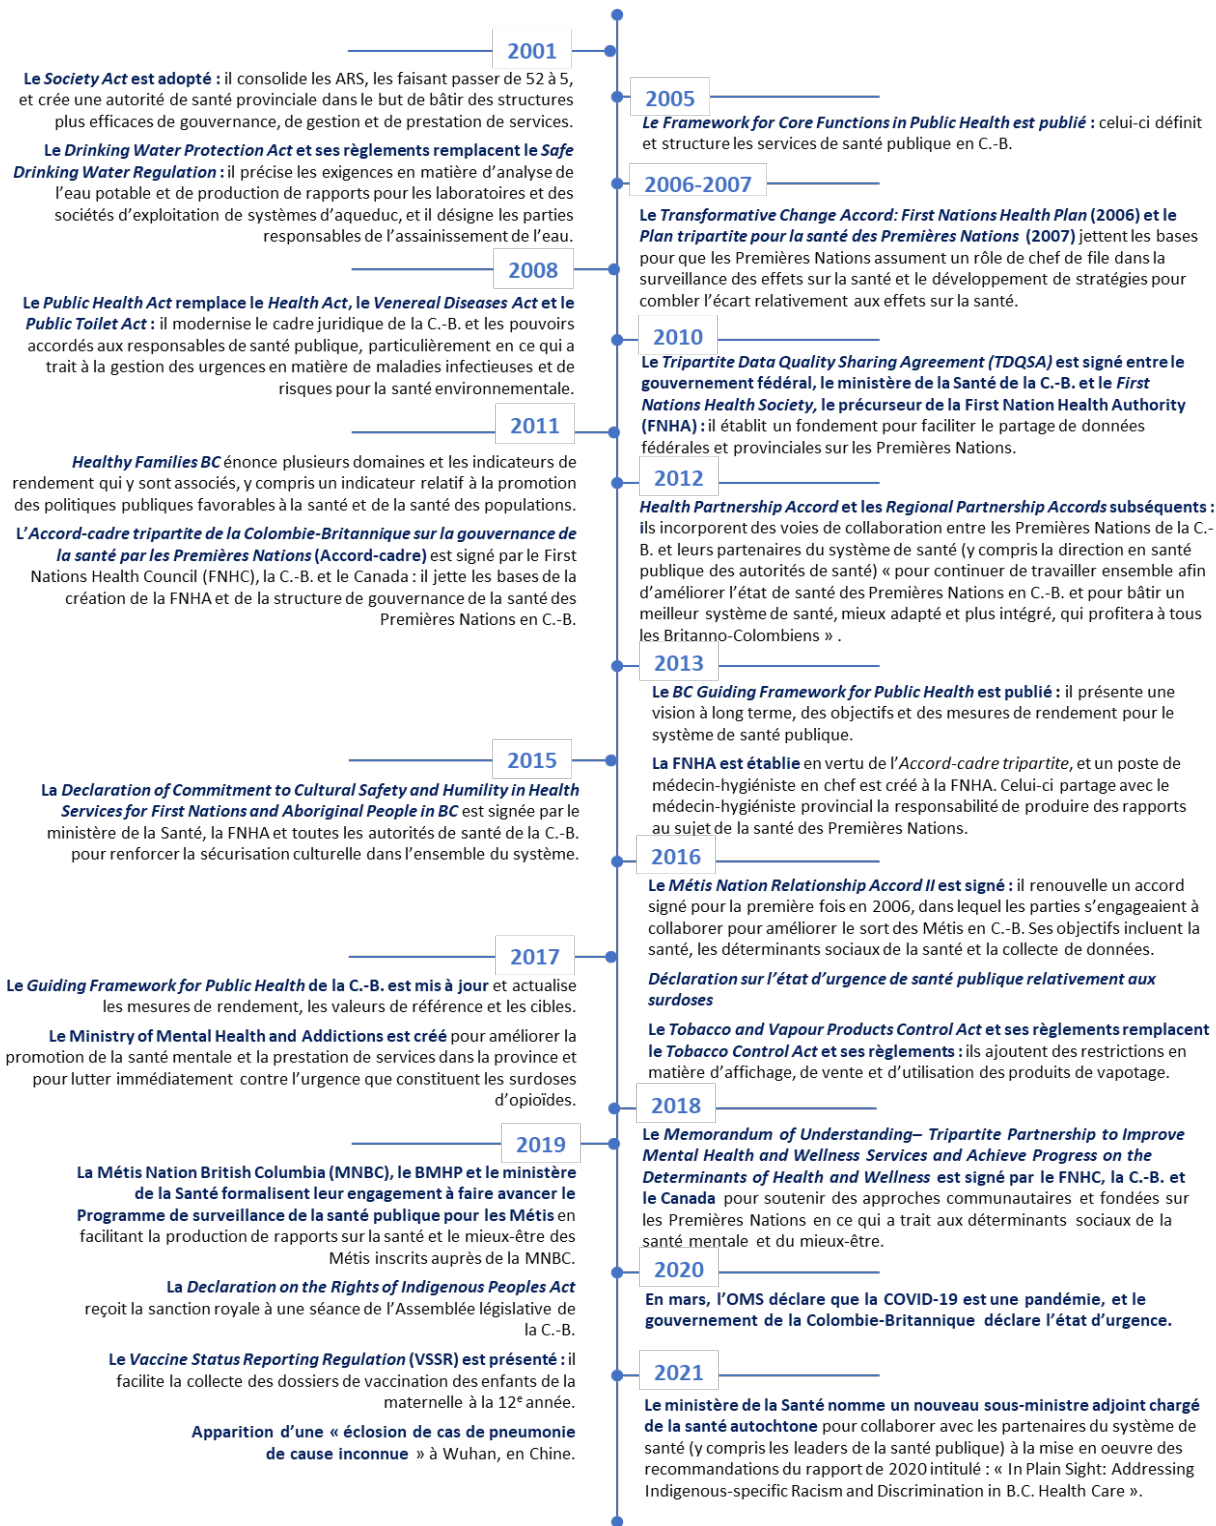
2001

Le Society Act est adopté : il consolide les ARS, les faisant passer de 52 à 5, et crée une autorité de santé provinciale dans le but de bâtir des structures plus efficaces de gouvernance, de gestion et de prestation de services.

Le Drinking Water Protection Act et ses règlements remplacent le Safe Drinking Water Regulation : il précise les exigences en matière d'analyse de l'eau potable et de production de rapports pour les laboratoires et des sociétés d'exploitation de systèmes d'aqueduc, et il désigne les parties responsables de l'assainissement de l'eau.

2005

Le Framework for Core Functions in Public Health est publié : celui-ci définit et structure les services de santé publique en C.-B.

2006-2007

Le Transformative Change Accord: First Nations Health Plan (2006) et le Plan tripartite pour la santé des Premières Nations (2007) jettent les bases pour que les Premières Nations assument un rôle de chef de file dans la surveillance des effets sur la santé et le développement de stratégies pour combler l'écart relativement aux effets sur la santé.

2008

Le Public Health Act remplace le Health Act, le Venereal Diseases Act et le Public Toilet Act : il modernise le cadre juridique de la C.-B. et les pouvoirs accordés aux responsables de santé publique, particulièrement en ce qui a trait à la gestion des urgences en matière de maladies infectieuses et de risques pour la santé environnementale.

2010

Le Tripartite Data Quality Sharing Agreement (TDQSA) est signé entre le gouvernement fédéral, le ministère de la Santé de la C.-B. et le First Nations Health Society, le précurseur de la First Nation Health Authority (FNHA) : il établit un fondement pour faciliter le partage de données fédérales et provinciales sur les Premières Nations.

2011

Healthy Families BC énonce plusieurs domaines et les indicateurs de rendement qui y sont associés, y compris un indicateur relatif à la promotion des politiques publiques favorables à la santé et de la santé des populations.

L'Accord-cadre tripartite de la Colombie-Britannique sur la gouvernance de la santé par les Premières Nations (Accord-cadre) est signé par le First Nations Health Council (FNHC), la C.-B. et le Canada : il jette les bases de la création de la FNHA et de la structure de gouvernance de la santé des Premières Nations en C.-B.

2012

Health Partnership Accord et les Regional Partnership Accords subséquents : ils incorporent des voies de collaboration entre les Premières Nations de la C.-B. et leurs partenaires du système de santé (y compris la direction en santé publique des autorités de santé) « pour continuer de travailler ensemble afin d'améliorer l'état de santé des Premières Nations en C.-B. et pour bâtir un meilleur système de santé, mieux adapté et plus intégré, qui profitera à tous les Britanno-Colombiens » .

2013

Le BC Guiding Framework for Public Health est publié : il présente une vision à long terme, des objectifs et des mesures de rendement pour le système de santé publique.

La FNHA est établie en vertu de l'Accord-cadre tripartite, et un poste de médecin-hygiéniste en chef est créé à la FNHA. Celui-ci partage avec le médecin-hygiéniste provincial la responsabilité de produire des rapports au sujet de la santé des Premières Nations.

2015

La Declaration of Commitment to Cultural Safety and Humility in Health Services for First Nations and Aboriginal People in BC est signée par le ministère de la Santé, la FNHA et toutes les autorités de santé de la C.-B. pour renforcer la sécurisation culturelle dans l'ensemble du système.

2016

Le Métis Nation Relationship Accord II est signé : il renouvelle un accord signé pour la première fois en 2006, dans lequel les parties s'engageaient à collaborer pour améliorer le sort des Métis en C.-B. Ses objectifs incluent la santé, les déterminants sociaux de la santé et la collecte de données.

Déclaration sur l'état d'urgence de santé publique relativement aux surdoses

Le Tobacco and Vapour Products Control Act et ses règlements remplacent le Tobacco Control Act et ses règlements : ils ajoutent des restrictions en matière d'affichage, de vente et d'utilisation des produits de vapotage.

2017

Le Guiding Framework for Public Health de la C.-B. est mis à jour et actualise les mesures de rendement, les valeurs de référence et les cibles.

Le Ministry of Mental Health and Addictions est créé pour améliorer la promotion de la santé mentale et la prestation de services dans la province et pour lutter immédiatement contre l'urgence que constituent les surdoses d'opioïdes.

2018

Le Memorandum of Understanding– Tripartite Partnership to Improve Mental Health and Wellness Services and Achieve Progress on the Determinants of Health and Wellness est signé par le FNHC, la C.-B. et le Canada pour soutenir des approches communautaires et fondées sur les Premières Nations en ce qui a trait aux déterminants sociaux de la santé mentale et du mieux-être.

2019

La Métis Nation British Columbia (MNBC), le BMHP et le ministère de la Santé formalisent leur engagement à faire avancer le Programme de surveillance de la santé publique pour les Métis en facilitant la production de rapports sur la santé et le mieux-être des Métis inscrits auprès de la MNBC.

La Declaration on the Rights of Indigenous Peoples Act reçoit la sanction royale à une séance de l'Assemblée législative de la C.-B.

Le Vaccine Status Reporting Regulation (VSSR) est présenté : il facilite la collecte des dossiers de vaccination des enfants de la maternelle à la 12$^e$ année.

Apparition d'une « éclosion de cas de pneumonie de cause inconnue » à Wuhan, en Chine.

2020

En mars, l'OMS déclare que la COVID-19 est une pandémie, et le gouvernement de la Colombie-Britannique déclare l'état d'urgence.

2021

Le ministère de la Santé nomme un nouveau sous-ministre adjoint chargé de la santé autochtone pour collaborer avec les partenaires du système de santé (y compris les leaders de la santé publique) à la mise en oeuvre des recommandations du rapport de 2020 intitulé : « In Plain Sight: Addressing Indigenous-specific Racism and Discrimination in B.C. Health Care ».